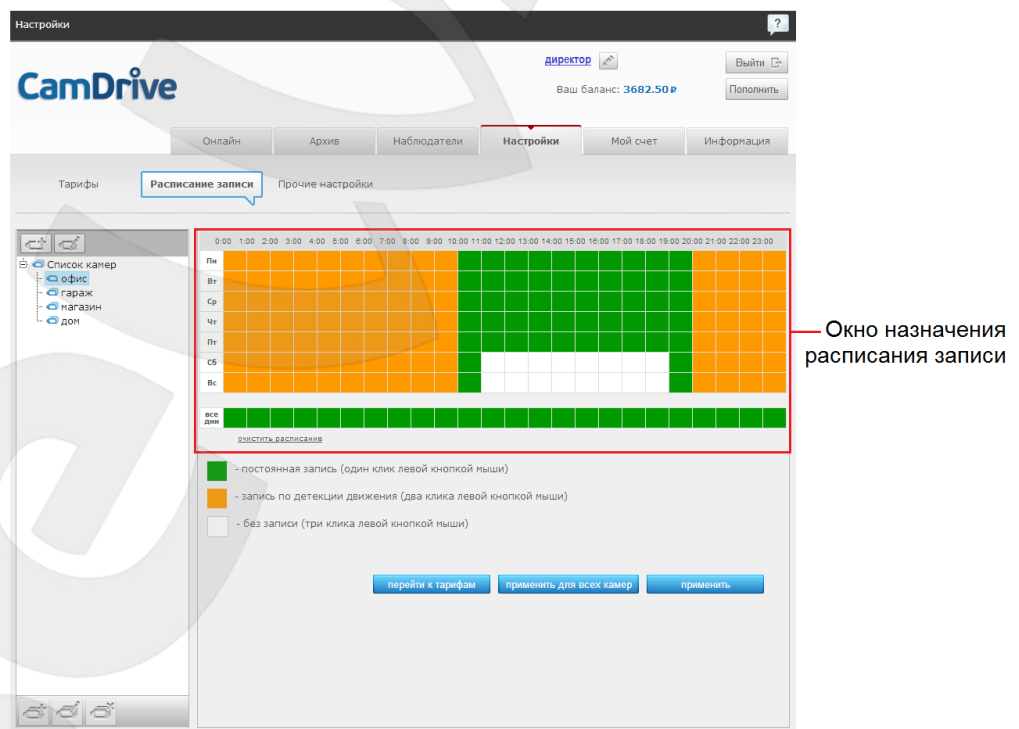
Настройки

?

CamDrive

директор

Выйти

Ваш баланс: 3682.50 ₽

Пополнить

Онлайн | Архив | Наблюдатели | Настройки | Мой счет | Информация

Тарифы | Расписание записи | Прочие настройки

Список камер
офис
гараж
магазин
дом

0:00 1:00 2:00 3:00 4:00 5:00 6:00 7:00 8:00 9:00 10:00 11:00 12:00 13:00 14:00 15:00 16:00 17:00 18:00 19:00 20:00 21:00 22:00 23:00

Пн
Вт
Ср
Чт
Пт
Сб
Вс

все дни

очистить расписание

- постоянная запись (один клик левой кнопкой мыши)

- запись по детекции движения (два клика левой кнопкой мыши)

- без записи (три клика левой кнопкой мыши)

перейти к тарифам | применить для всех камер | применить

Окно назначения расписания записи